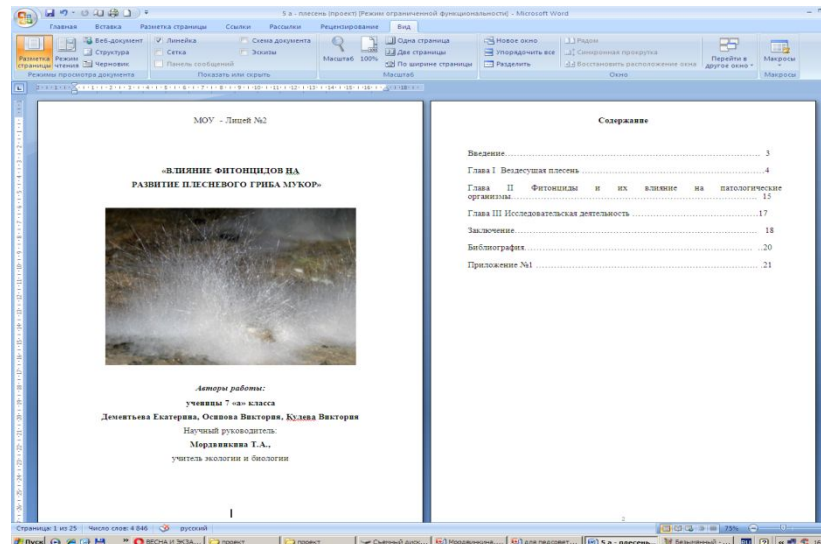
5 а - плесень (проект) [Режим ограниченной функциональности] - Microsoft Word

Главная Вставка Разметка страницы Ссылки Рассылки Рецензирование Вид

Разметка страницы Режим чтения Веб-документ Структура Черновик
Режимы просмотра документа
Линейка Сетка Панель сообщений Схема документа Эскизы
Показать или скрыть
Масштаб 100% Одна страница Две страницы По ширине страницы
Масштаб
Новое окно Упорядочить все Разделить Рядом Синхронная прокрутка Восстановить расположение окна Перейти в другое окно
Окно
Макросы
Макросы

МОУ - Лицей №2

«ВЛИЯНИЕ ФИТОНЦИДОВ НА РАЗВИТИЕ ПЛЕСНЕВОГО ГРИБА МУКОР»

Авторы работы:
ученицы 7 «а» класса
Дементьева Екатерина, Осипова Виктория, Кудева Виктория
Научный руководитель:
Мордвинкина Т.А.,
учитель экологии и биологии

Содержание

Введение........................................................................ 3
Глава I Вездесущая плесень .................................................4
Глава II Фитонциды и их влияние на патологические организмы.............................................................. 15
Глава III Исследовательская деятельность ...........................17
Заключение..................................................................... 18
Библиография.................................................................20
Приложение №1 ..............................................................21

2

Страница: 1 из 25 Число слов: 4 846 русский
75%

Пуск ВЕСНА И ЭКЗА... проект проект Съемный диск... Мордвинкина... для пересовет... 5 а - плесень... Безымянный -...